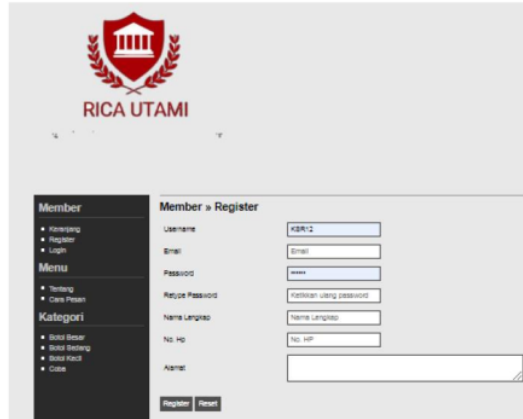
RICA UTAMI

Member
• Keranjang
• Register
• Login

Menu
• Tentang
• Cara Pesan

Kategori
• Botol Besar
• Botol Sedang
• Botol Kecil
• Coba

Member » Register

Username KSR12
Email Email
Password ••••••
Retype Password Ketikkan ulang password
Nama Lengkap Nama Lengkap
No. Hp No. HP
Alamat

Register Reset